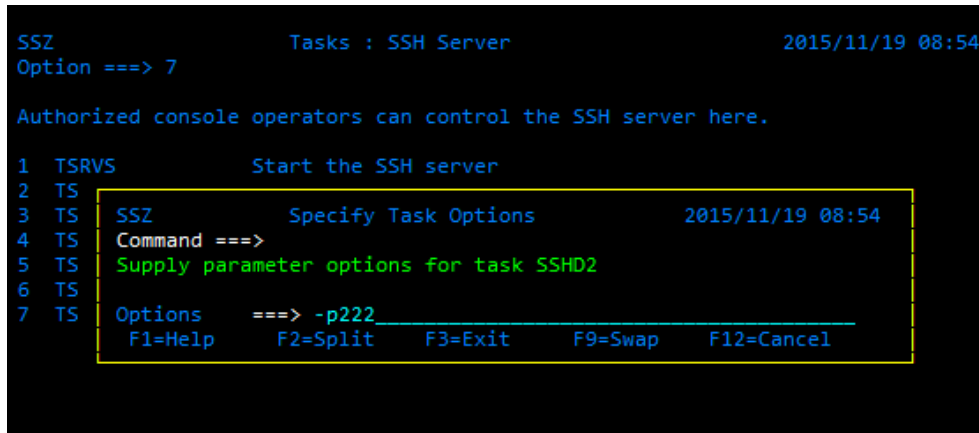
SSZ Tasks : SSH Server 2015/11/19 08:54
Option ===> 7

Authorized console operators can control the SSH server here.

1 TSRVS Start the SSH server
2 TS
3 TS
4 TS
5 TS
6 TS
7 TS

SSZ Specify Task Options 2015/11/19 08:54
Command ===>
Supply parameter options for task SSHD2

Options ===> -p222
F1=Help F2=Split F3=Exit F9=Swap F12=Cancel